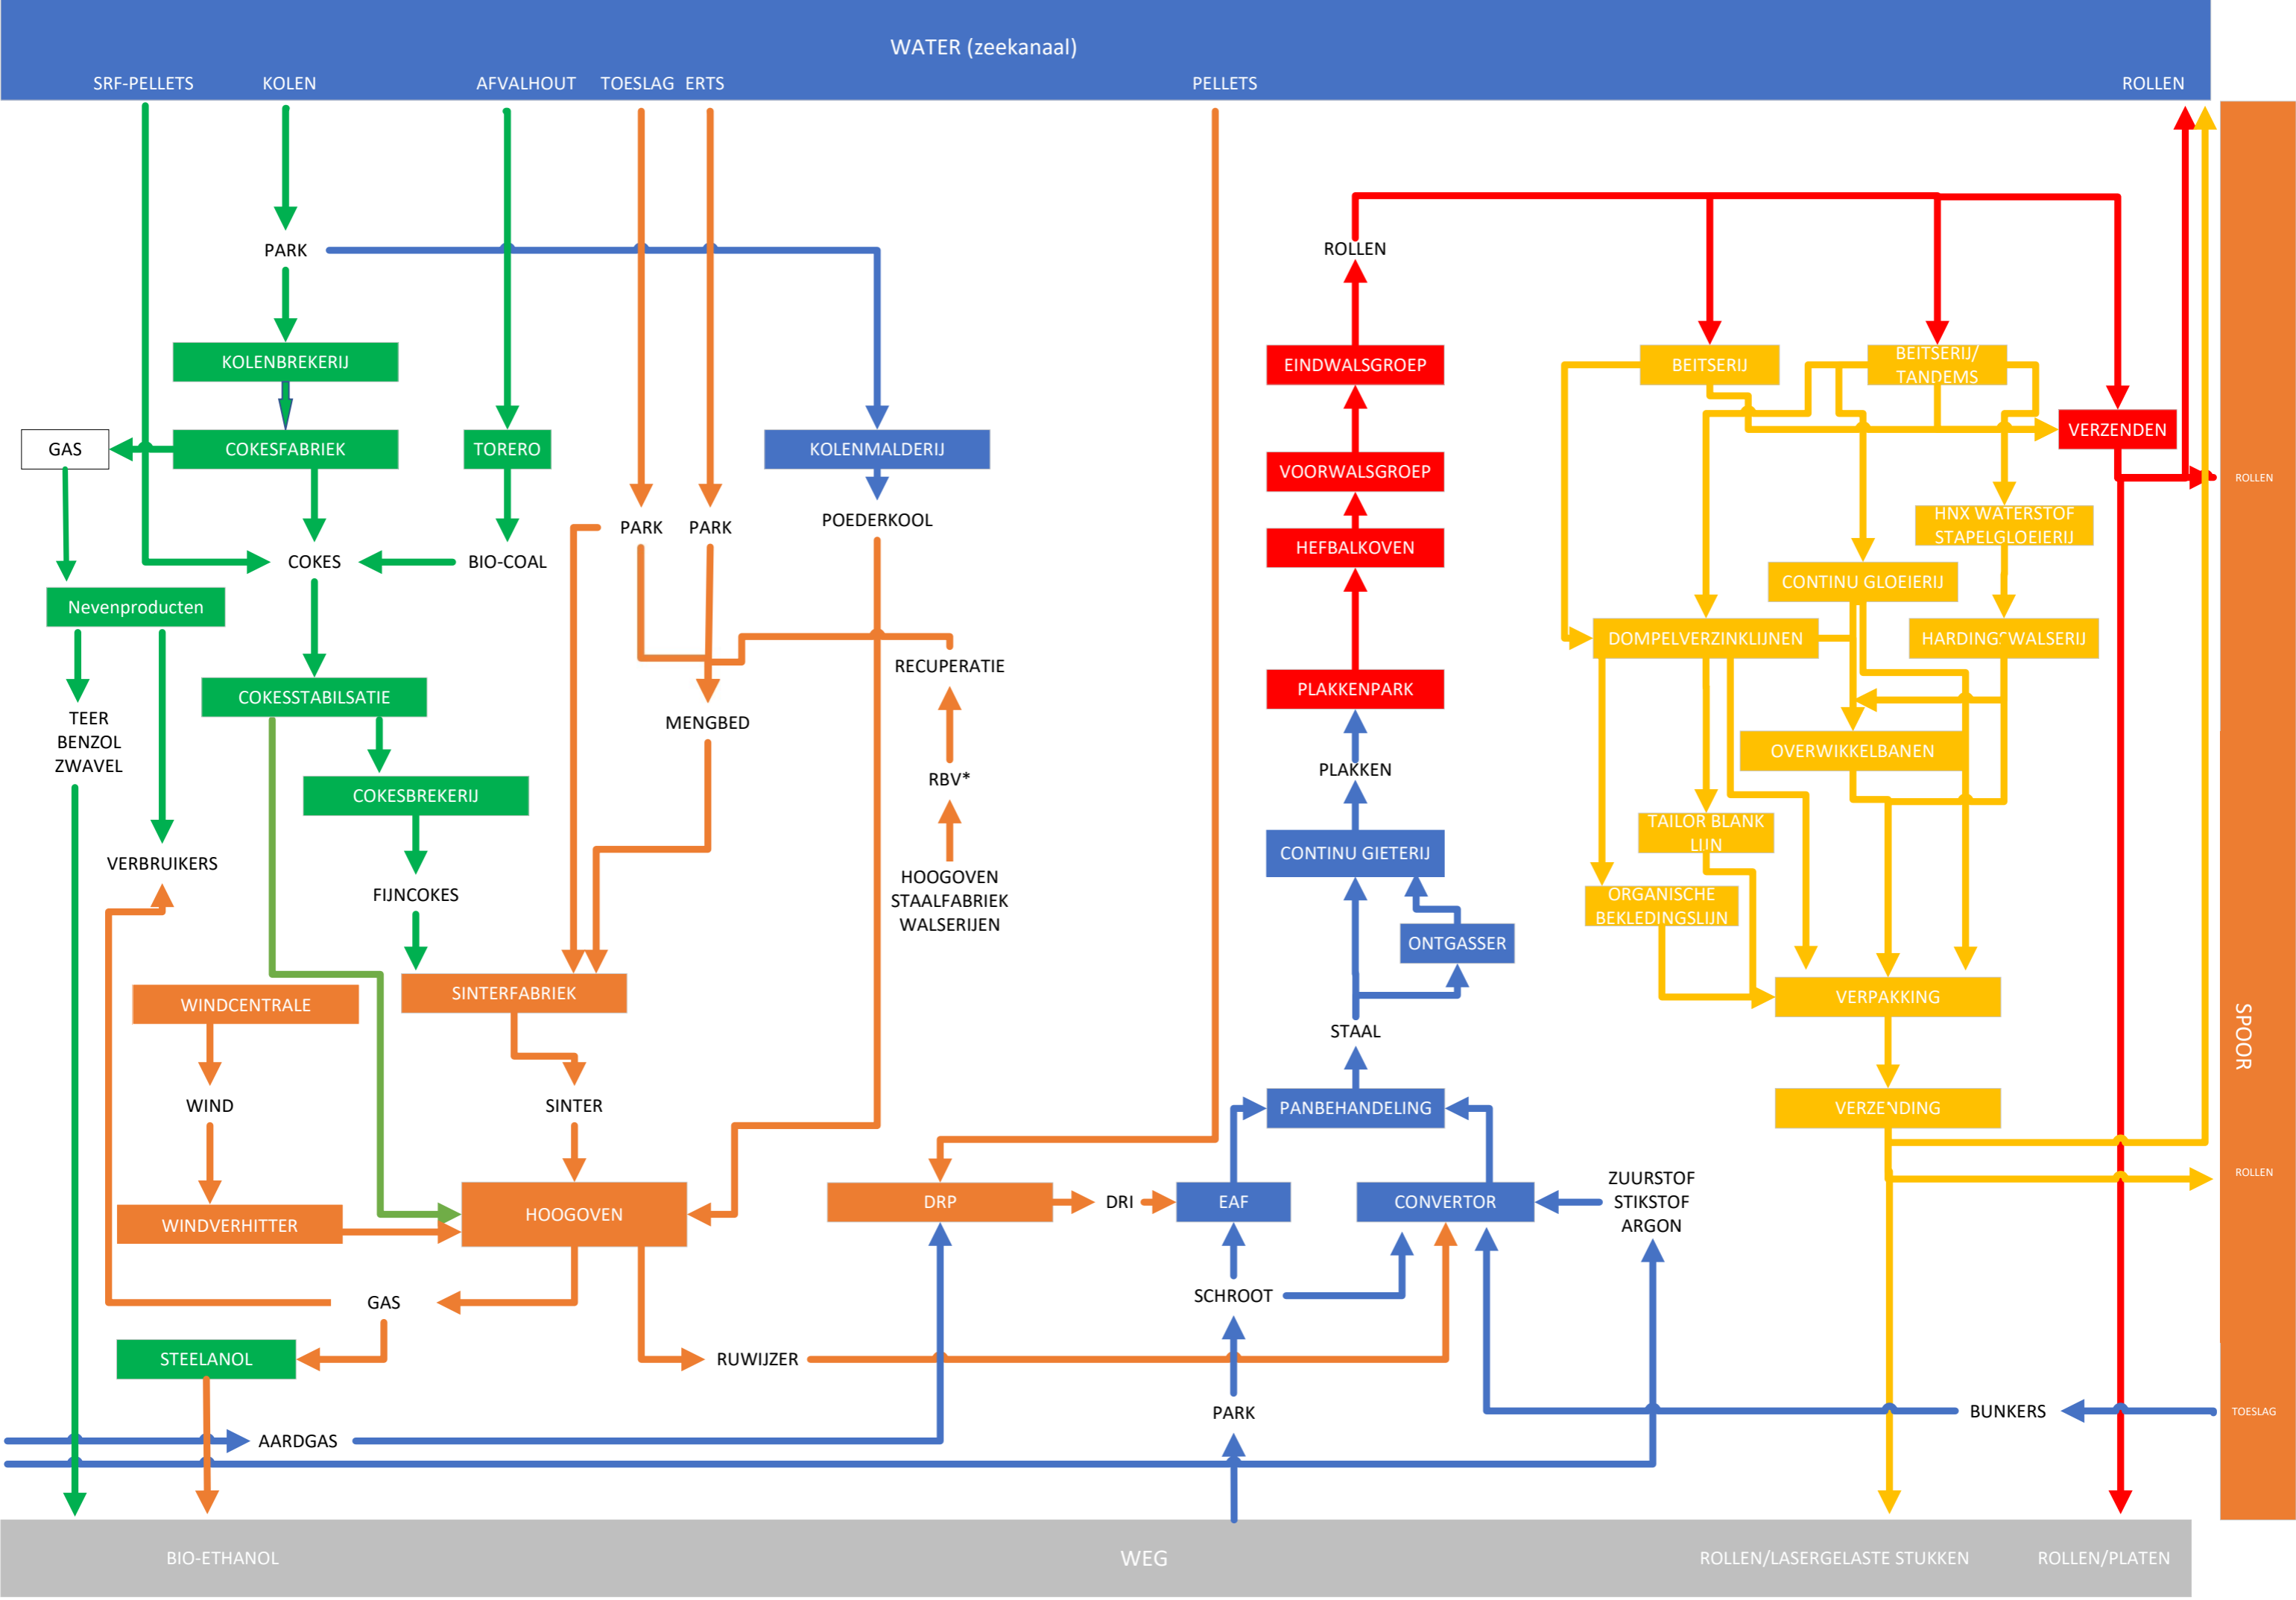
WATER (zeekanaal)

SRF-PELLETS KOLEN AFVALHOUT TOESLAG ERTS PELLETS ROLLEN

PARK

KOLENBREKERIJ

GAS

COKESFABRIEK

TORERO

KOLENMALDERIJ

POEDERKOOL

PARK PARK

COKES

BIO-COAL

Nevenproducten

RECUPERATIE

COKESSTABILSATIE

MENGBED

TEER
BENZOL
ZWAVEL

COKESBREKERIJ

RBV*

VERBRUIKERS

FIJNCOKES

HOOGOVEN
STAALFABRIEK
WALSERIJEN

WINDCENTRALE

SINTERFABRIEK

WIND

SINTER

WINDVERHITTER

HOOGOVEN

GAS

STEELANOL

RUWIJZER

AARDGAS

ROLLEN

EINDWALSGROEP

VOORWALSGROEP

HEFBALKOVEN

PLAKKENPARK

PLAKKEN

CONTINU GIETERIJ

ONTGASSER

STAAL

PANBEHANDELING

DRP

DRI

EAF

CONVERTOR

ZUURSTOF
STIKSTOF
ARGON

SCHROOT

PARK

BEITSERIJ

BEITSERIJ/
TANDEMS

VERZENDEN

HNX WATERSTOF
STAPELGLOEIERIJ

CONTINU GLOEIERIJ

DOMPELVERZINKLIJNEN

HARDING WALSERIJ

OVERWIKKELBANEN

TAILOR BLANK
LIJN

ORGANISCHE
BEKLEDINGSLIJN

VERPAKKING

VERZENDING

BUNKERS

ROLLEN

SPOOR

ROLLEN

TOESLAG

BIO-ETHANOL

WEG

ROLLEN/LASERGELASTE STUKKEN

ROLLEN/PLATEN